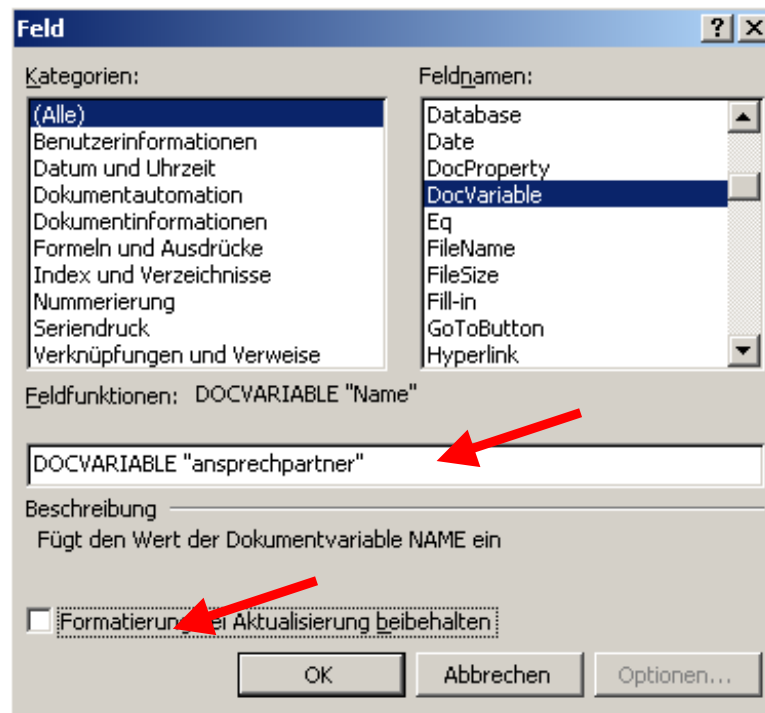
Feld

?

Kategorien:

(Alle)
Benutzerinformationen
Datum und Uhrzeit
Dokumentautomation
Dokumentinformationen
Formeln und Ausdrücke
Index und Verzeichnisse
Nummerierung
Seriendruck
Verknüpfungen und Verweise

Feldnamen:

Database
Date
DocProperty
DocVariable
Eq
FileName
FileSize
Fill-in
GoToButton
Hyperlink

Feldfunktionen: DOCVARIABLE "Name"

DOCVARIABLE "ansprechpartner"

Beschreibung

Fügt den Wert der Dokumentvariable NAME ein

Formatierung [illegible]ei Aktualisierung beibehalten

OK

Abbrechen

Optionen...